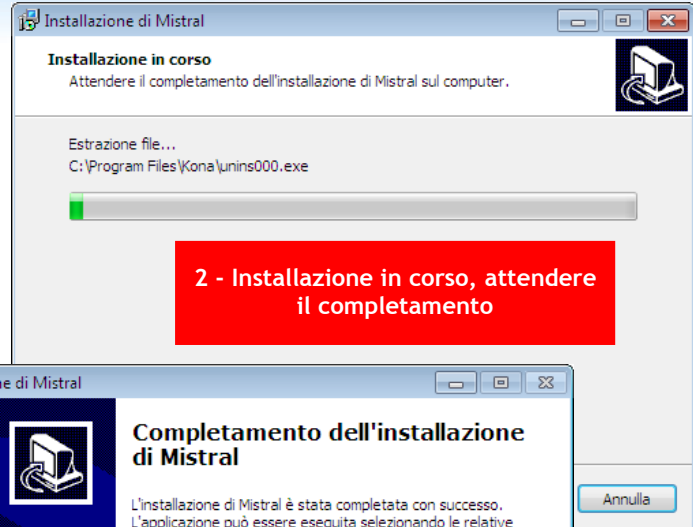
Installazione di Mistral

Installazione in corso

Attendere il completamento dell'installazione di Mistral sul computer.

Estrazione file...

C:\Program Files\Kona\unins000.exe

2 - Installazione in corso, attendere il completamento

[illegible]e di Mistral

Completamento dell'installazione di Mistral

L'installazione di Mistral è stata completata con successo.

L'applicazione può essere eseguita selezionando le relative

Annulla